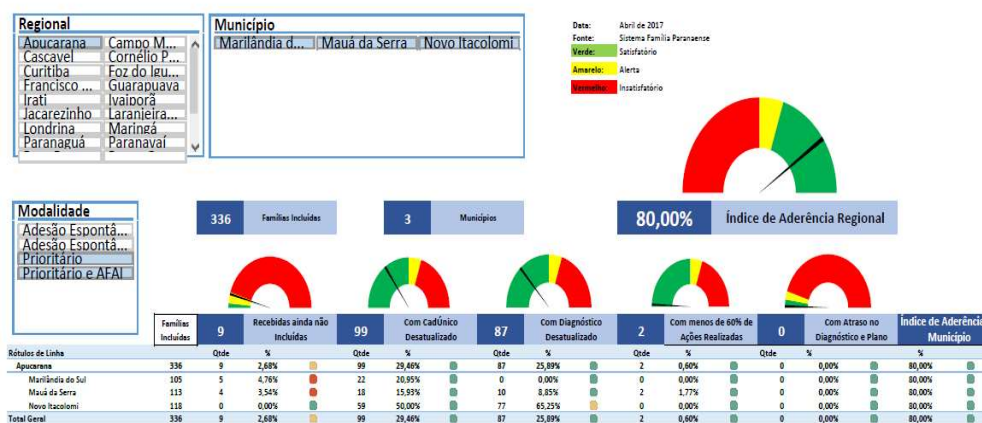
Regional

| Apucarana | Campo M... |
|---|---|
| Cascavel | Cornélio P... |
| Curitiba | Foz do Igu... |
| Francisco ... | Guarapuava |
| Irati | Ivaiporã |
| Jacarezinho | Laranjeira... |
| Londrina | Maringá |
| Paranaguá | Paranavaí |

Município

Marilândia d... | Mauá da Serra | Novo Itacolomi

Data: Abril de 2017
Fonte: Sistema Família Paranaense
Verde: Satisfatório
Amarelo: Alerta
Vermelho: Insatisfatório

Modalidade

Adesão Espontâ...
Adesão Espontâ...
Prioritário
Prioritário e AFAI

336 Famílias Incluídas

3 Municípios

80,00% Índice de Aderência Regional

| Rótulos de Linha | Famílias Incluídas | 9 Recebidas ainda não Incluídas Qtde | % | | 99 Com CadÚnico Desatualizado Qtde | % | | 87 Com Diagnóstico Desatualizado Qtde | % | | 2 Com menos de 60% de Ações Realizadas Qtde | % | | 0 Com Atraso no Diagnóstico e Plano Qtde | % | | Índice de Aderência Município % | |
|---|---|---|---|---|---|---|---|---|---|---|---|---|---|---|---|---|---|---|
| Apucarana | 336 | 9 | 2,68% | | 99 | 29,46% | | 87 | 25,89% | | 2 | 0,60% | | 0 | 0,00% | | 80,00% | |
| Marilândia do Sul | 105 | 5 | 4,76% | | 22 | 20,95% | | 0 | 0,00% | | 0 | 0,00% | | 0 | 0,00% | | 80,00% | |
| Mauá da Serra | 113 | 4 | 3,54% | | 18 | 15,93% | | 10 | 8,85% | | 2 | 1,77% | | 0 | 0,00% | | 80,00% | |
| Novo Itacolomi | 118 | 0 | 0,00% | | 59 | 50,00% | | 77 | 65,25% | | 0 | 0,00% | | 0 | 0,00% | | 80,00% | |
| Total Geral | 336 | 9 | 2,68% | | 99 | 29,46% | | 87 | 25,89% | | 2 | 0,60% | | 0 | 0,00% | | 80,00% | |